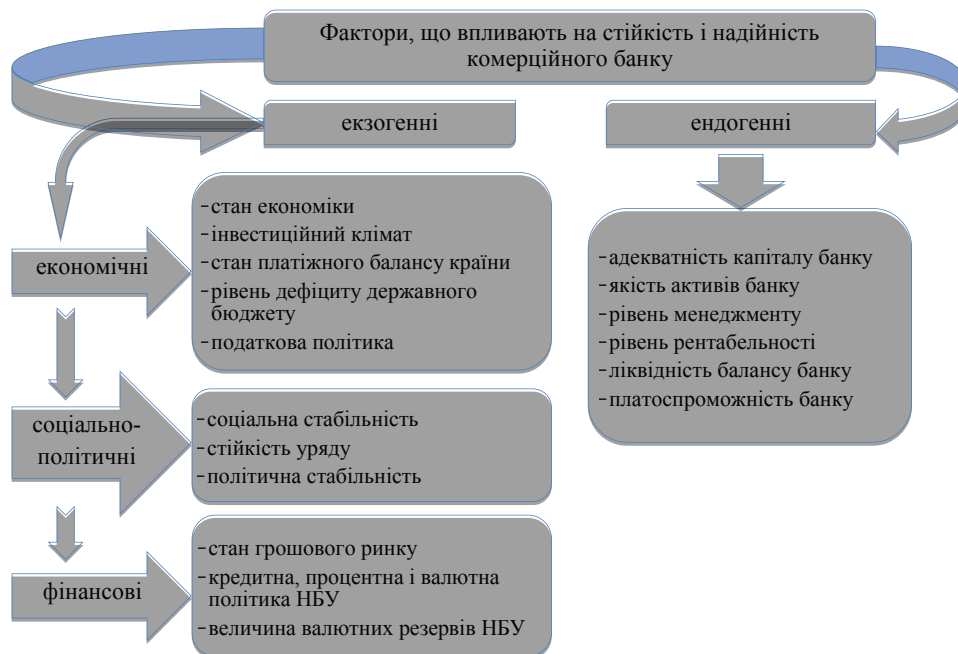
Фактори, що впливають на стійкість і надійність комерційного банку

екзогенні

ендогенні

економічні

-стан економіки
-інвестиційний клімат
-стан платіжного балансу країни
-рівень дефіциту державного бюджету
-податкова політика

соціально-політичні

-соціальна стабільність
-стійкість уряду
-політична стабільність

фінансові

-стан грошового ринку
-кредитна, процентна і валютна політика НБУ
-величина валютних резервів НБУ

-адекватність капіталу банку
-якість активів банку
-рівень менеджменту
-рівень рентабельності
-ліквідність балансу банку
-платоспроможність банку